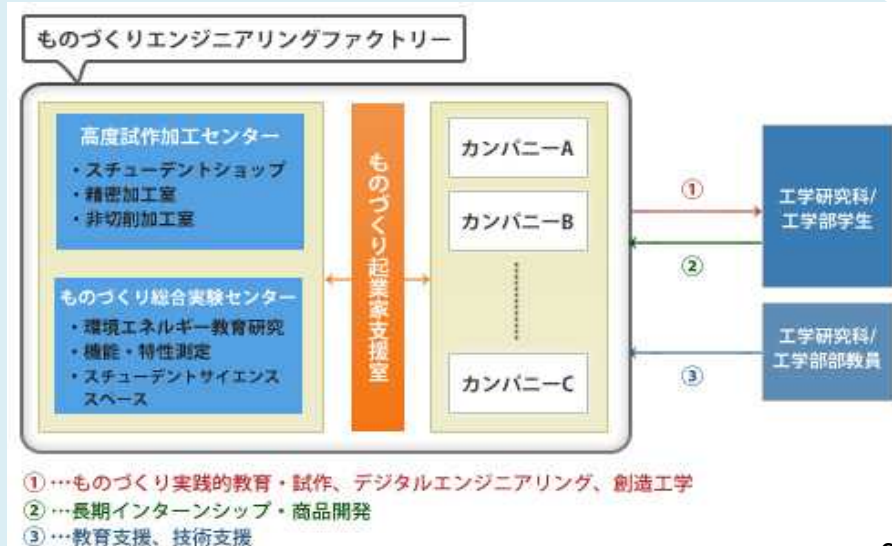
ものづくりエンジニアリングファクトリー

高度試作加工センター
・スチューデントショップ
・精密加工室
・非切削加工室

ものづくり総合実験センター
・環境エネルギー教育研究
・機能・特性測定
・スチューデントサイエンススペース

ものづくり起業家支援室

カンパニーA

カンパニーB

カンパニーC

①

②

③

工学研究科/工学部学生

工学研究科/工学部教員

①…ものづくり実践的教育・試作、デジタルエンジニアリング、創造工学
②…長期インターンシップ・商品開発
③…教育支援、技術支援